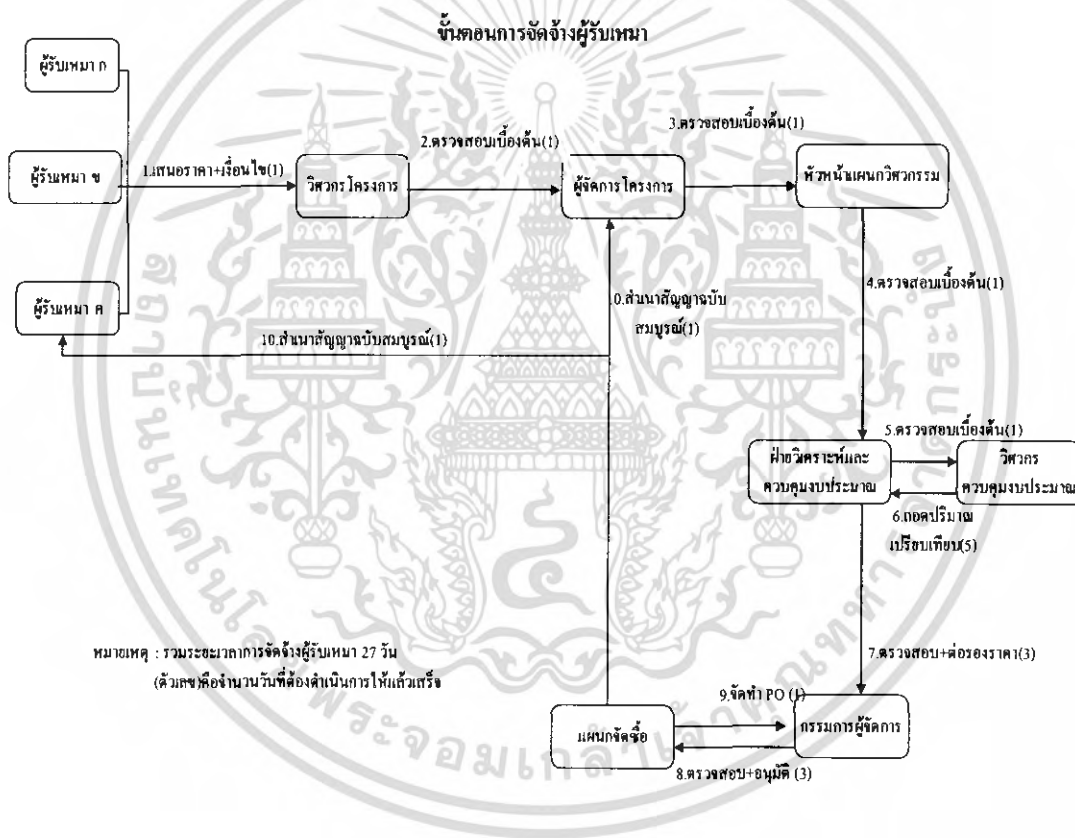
ขั้นตอนการจัดจ้างผู้รับเหมา

ผู้รับเหมา ก

ผู้รับเหมา ข

ผู้รับเหมา ค

1.เสนอราคา+เงื่อนไข(1)

วิศวกรโครงการ

2.ตรวจสอบเบื้องต้น(1)

ผู้จัดการโครงการ

3.ตรวจสอบเบื้องต้น(1)

หัวหน้าแผนกวิศวกรรม

4.ตรวจสอบเบื้องต้น(1)

10.สำเนาสัญญาฉบับสมบูรณ์(1)

10.สำเนาสัญญาฉบับสมบูรณ์(1)

5.ตรวจสอบเบื้องต้น(1)

ฝ่ายวิเคราะห์และควบคุมงบประมาณ

วิศวกรควบคุมงบประมาณ

6.ถอดปริมาณเปรียบเทียบ(5)

7.ตรวจสอบ+ต่อรองราคา(3)

หมายเหตุ : รวมระยะเวลาการจัดจ้างผู้รับเหมา 27 วัน
(ตัวเลข)คือจำนวนวันที่ต้องดำเนินการให้แล้วเสร็จ

9.จัดทำ PO (1)

แผนกจัดซื้อ

กรรมการผู้จัดการ

8.ตรวจสอบ+อนุมัติ (3)